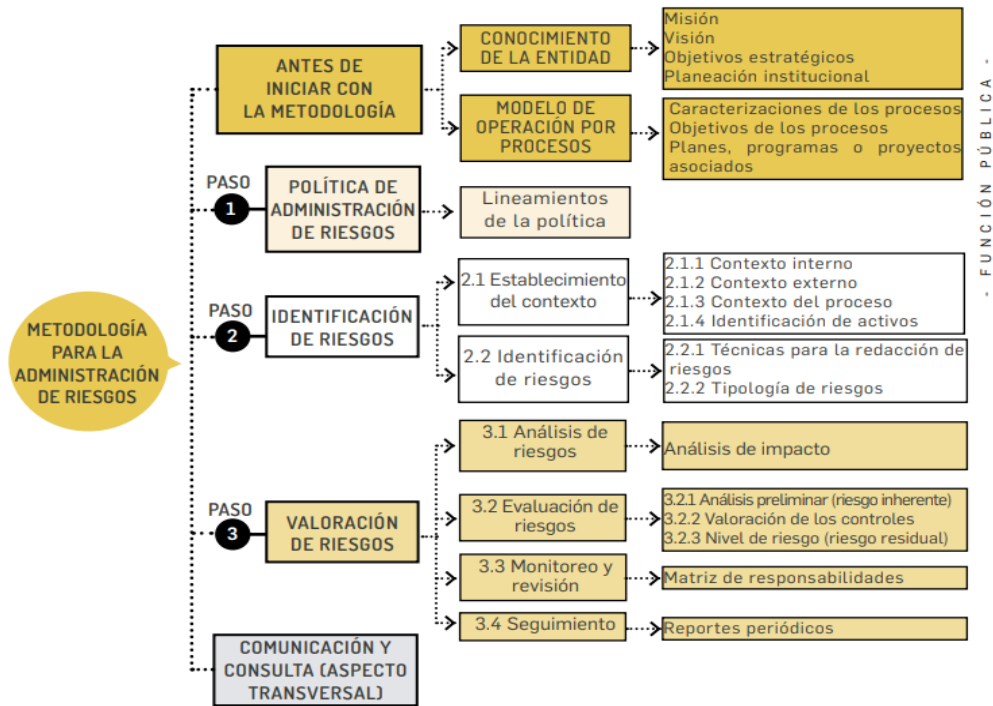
METODOLOGÍA PARA LA ADMINISTRACIÓN DE RIESGOS

ANTES DE INICIAR CON LA METODOLOGÍA

CONOCIMIENTO DE LA ENTIDAD

Misión
Visión
Objetivos estratégicos
Planeación institucional

MODELO DE OPERACIÓN POR PROCESOS

Caracterizaciones de los procesos
Objetivos de los procesos
Planes, programas o proyectos asociados

PASO 1

POLÍTICA DE ADMINISTRACIÓN DE RIESGOS

Lineamientos de la política

PASO 2

IDENTIFICACIÓN DE RIESGOS

2.1 Establecimiento del contexto

2.1.1 Contexto interno
2.1.2 Contexto externo
2.1.3 Contexto del proceso
2.1.4 Identificación de activos

2.2 Identificación de riesgos

2.2.1 Técnicas para la redacción de riesgos
2.2.2 Tipología de riesgos

PASO 3

VALORACIÓN DE RIESGOS

3.1 Análisis de riesgos

Análisis de impacto

3.2 Evaluación de riesgos

3.2.1 Análisis preliminar (riesgo inherente)
3.2.2 Valoración de los controles
3.2.3 Nivel de riesgo (riesgo residual)

3.3 Monitoreo y revisión

Matriz de responsabilidades

3.4 Seguimiento

Reportes periódicos

COMUNICACIÓN Y CONSULTA (ASPECTO TRANSVERSAL)

- FUNCIÓN PÚBLICA -